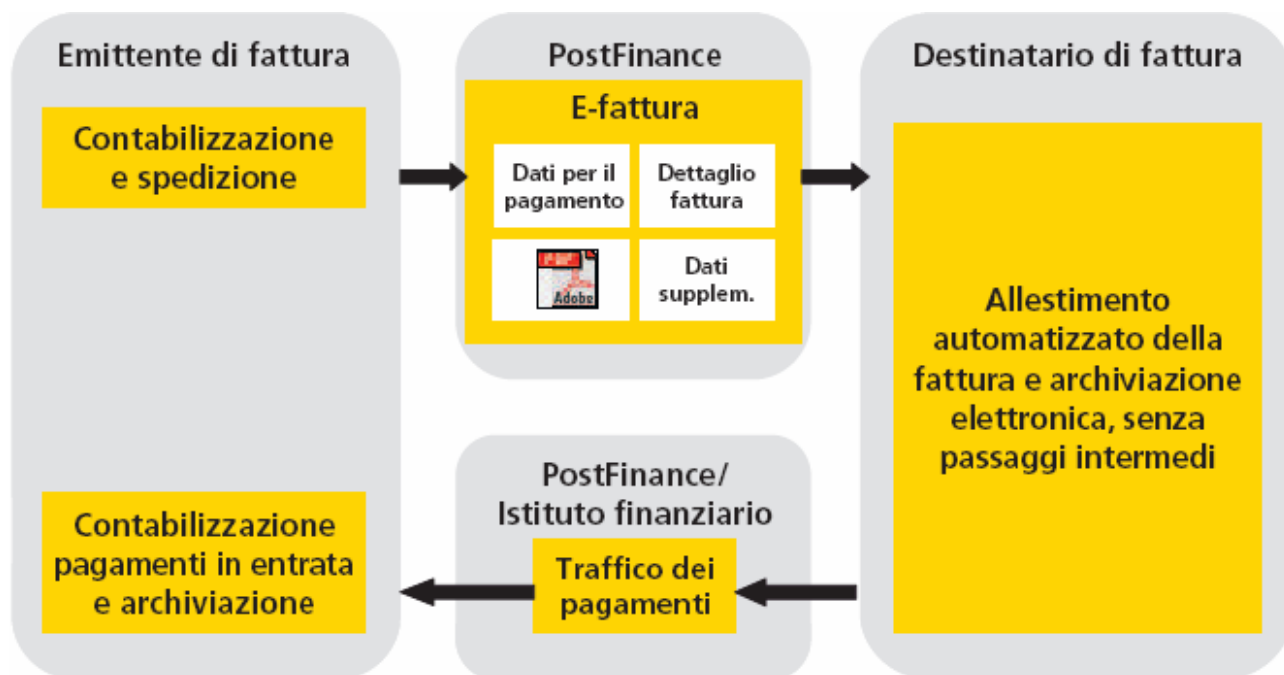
Emittente di fattura

Contabilizzazione e spedizione

PostFinance

E-fattura

Dati per il pagamento

Dettaglio fattura

Adobe

Dati supplem.

Destinatario di fattura

Allestimento automatizzato della fattura e archiviazione elettronica, senza passaggi intermedi

PostFinance/ Istituto finanziario

Traffico dei pagamenti

Contabilizzazione pagamenti in entrata e archiviazione